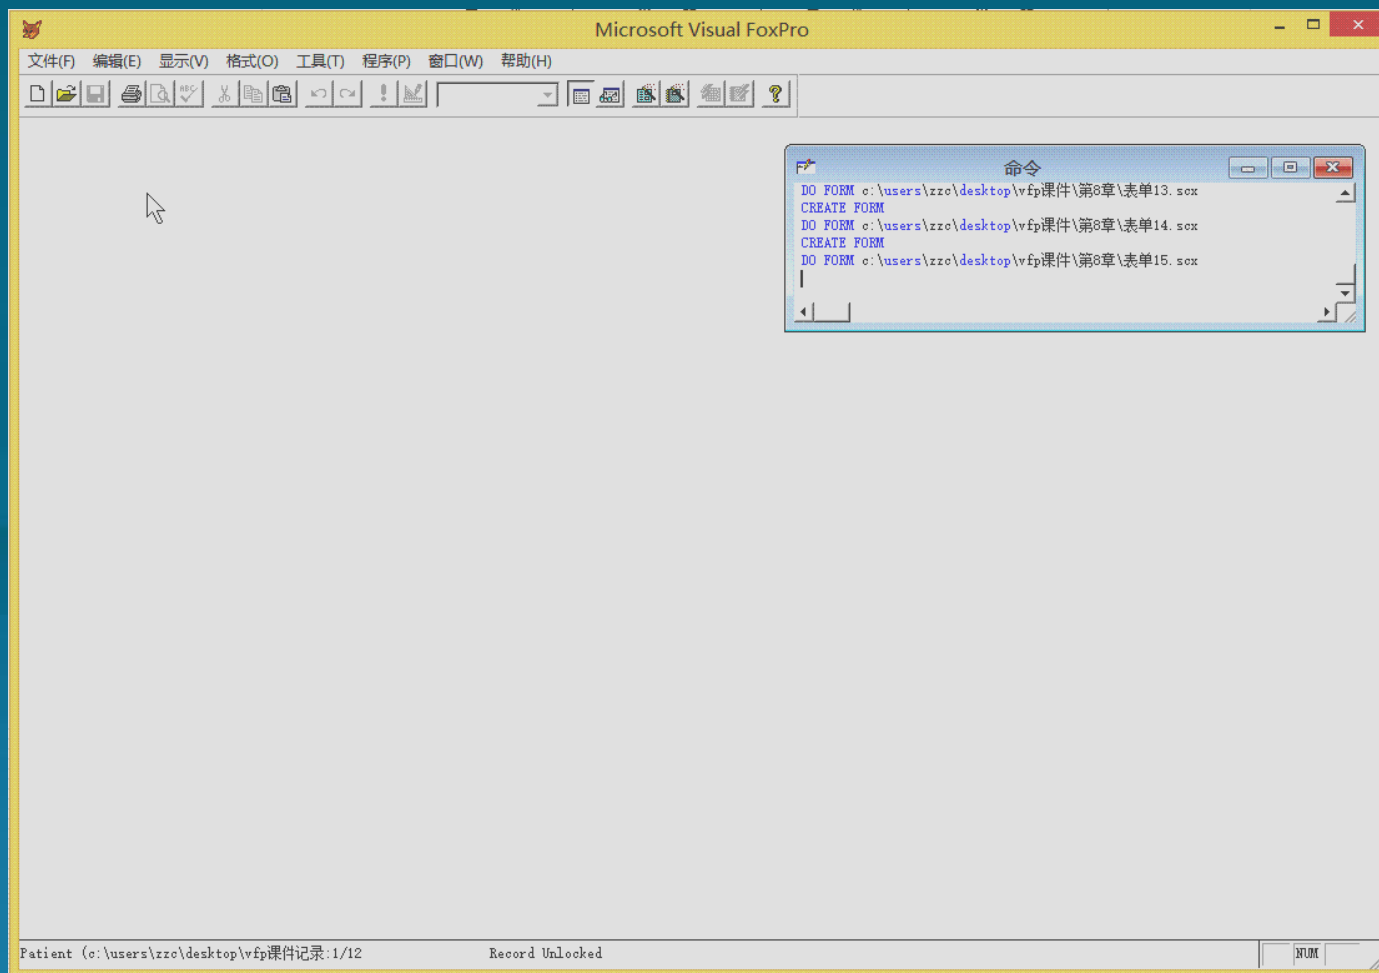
Microsoft Visual FoxPro

文件(F) 编辑(E) 显示(V) 格式(O) 工具(T) 程序(P) 窗口(W) 帮助(H)

命令

DO FORM c:\users\zzc\desktop\vfp课件\第8章\表单13.scx
CREATE FORM
DO FORM c:\users\zzc\desktop\vfp课件\第8章\表单14.scx
CREATE FORM
DO FORM c:\users\zzc\desktop\vfp课件\第8章\表单15.scx

Patient (c:\users\zzc\desktop\vfp课件记录:1/12 Record Unlocked NUM